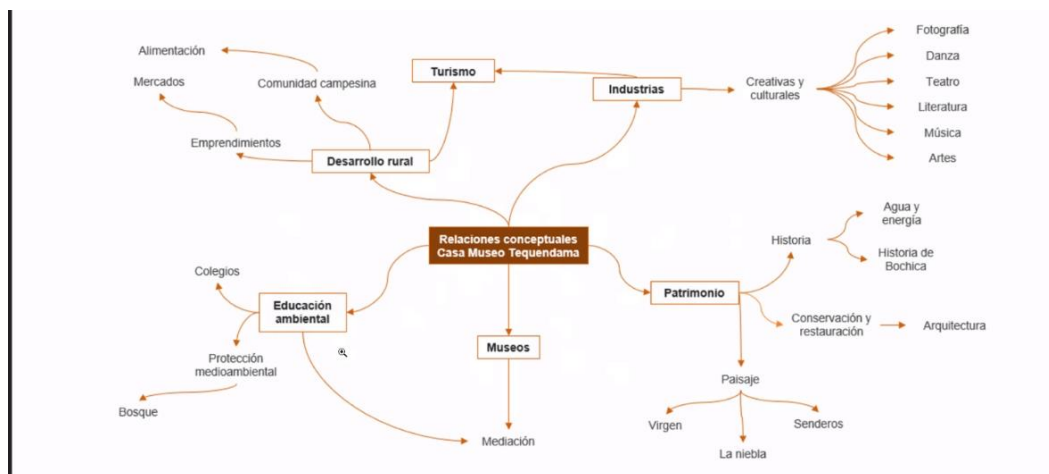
Relaciones conceptuales Casa Museo Tequendama

Turismo

Industrias

Creativas y culturales

Fotografía

Danza

Teatro

Literatura

Música

Artes

Desarrollo rural

Comunidad campesina

Alimentación

Emprendimientos

Mercados

Patrimonio

Historia

Agua y energía

Historia de Bochica

Conservación y restauración

Arquitectura

Paisaje

Virgen

La niebla

Senderos

Educación ambiental

Colegios

Protección medioambiental

Bosque

Museos

Mediación